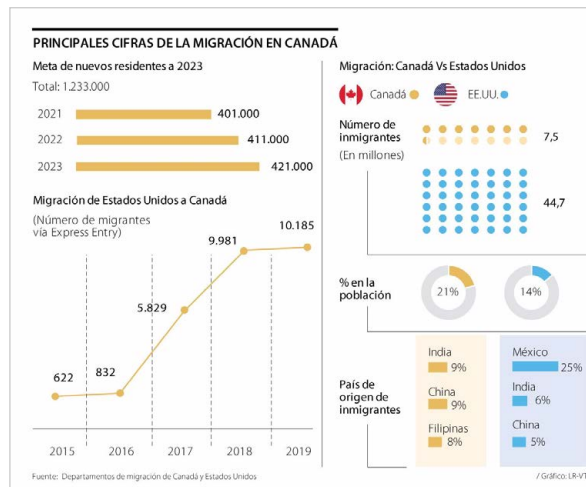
PRINCIPALES CIFRAS DE LA MIGRACIÓN EN CANADÁ

Meta de nuevos residentes a 2023

Total: 1.233.000

| | |
|---|---|
| 2021 | 401.000 |
| 2022 | 411.000 |
| 2023 | 421.000 |

Migración de Estados Unidos a Canadá

(Número de migrantes vía Express Entry)

| 2015 | 2016 | 2017 | 2018 | 2019 |
|---|---|---|---|---|
| 622 | 832 | 5.829 | 9.981 | 10.185 |

Migración: Canadá Vs Estados Unidos

Canadá EE.UU.

Número de inmigrantes (En millones)

7,5

44,7

% en la población

21%

14%

País de origen de inmigrantes

India 9%

China 9%

Filipinas 8%

México 25%

India 6%

China 5%

Fuente: Departamentos de migración de Canadá y Estados Unidos

/ Gráfico: LR-V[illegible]